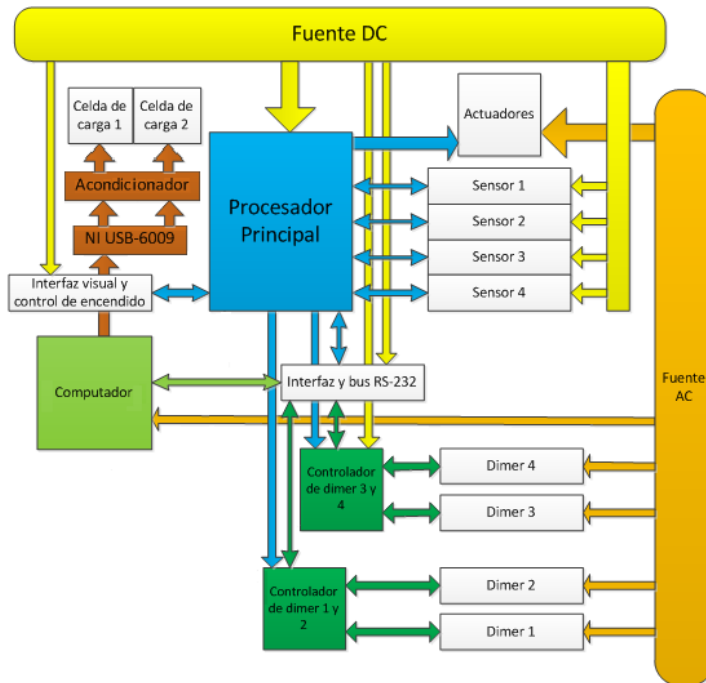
Fuente DC

Celda de carga 1

Celda de carga 2

Acondicionador

NI USB-6009

Interfaz visual y control de encendido

Procesador Principal

Actuadores

Sensor 1

Sensor 2

Sensor 3

Sensor 4

Fuente AC

Computador

Interfaz y bus RS-232

Controlador de dimer 3 y 4

Dimer 4

Dimer 3

Controlador de dimer 1 y 2

Dimer 2

Dimer 1